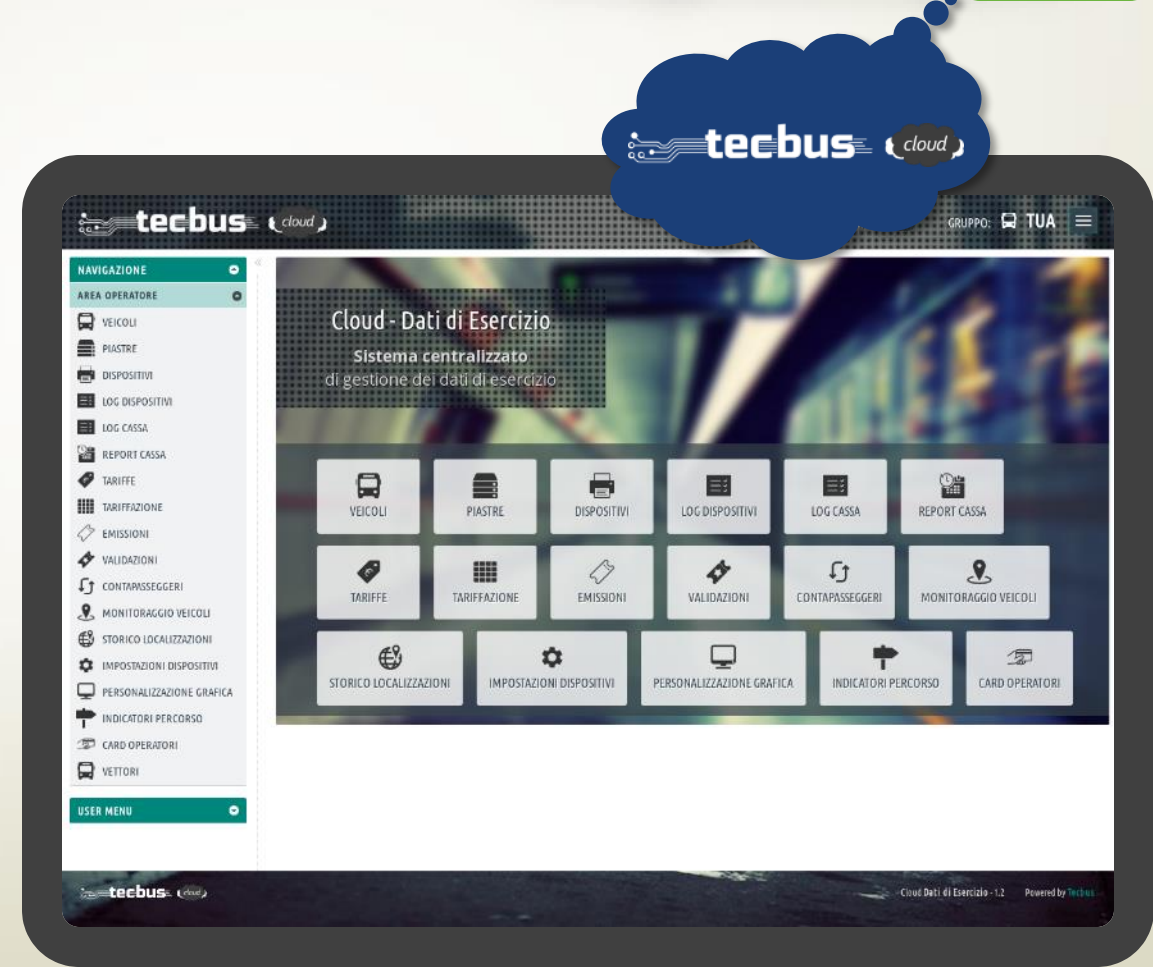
tecbus cloud

tecbus cloud

GRUPPO: TUA

NAVIGAZIONE
AREA OPERATORE
VEICOLI
PIASTRE
DISPOSITIVI
LOG DISPOSITIVI
LOG CASSA
REPORT CASSA
TARIFFE
TARIFFAZIONE
EMISSIONI
VALIDAZIONI
CONTAPASSEGGERI
MONITORAGGIO VEICOLI
STORICO LOCALIZZAZIONI
IMPOSTAZIONI DISPOSITIVI
PERSONALIZZAZIONE GRAFICA
INDICATORI PERCORSO
CARD OPERATORI
VETTORI
USER MENU

Cloud - Dati di Esercizio
Sistema centralizzato
di gestione dei dati di esercizio

VEICOLI
PIASTRE
DISPOSITIVI
LOG DISPOSITIVI
LOG CASSA
REPORT CASSA
TARIFFE
TARIFFAZIONE
EMISSIONI
VALIDAZIONI
CONTAPASSEGGERI
MONITORAGGIO VEICOLI
STORICO LOCALIZZAZIONI
IMPOSTAZIONI DISPOSITIVI
PERSONALIZZAZIONE GRAFICA
INDICATORI PERCORSO
CARD OPERATORI

tecbus cloud
Cloud Dati di Esercizio - 1.2 Powered by Tecbus